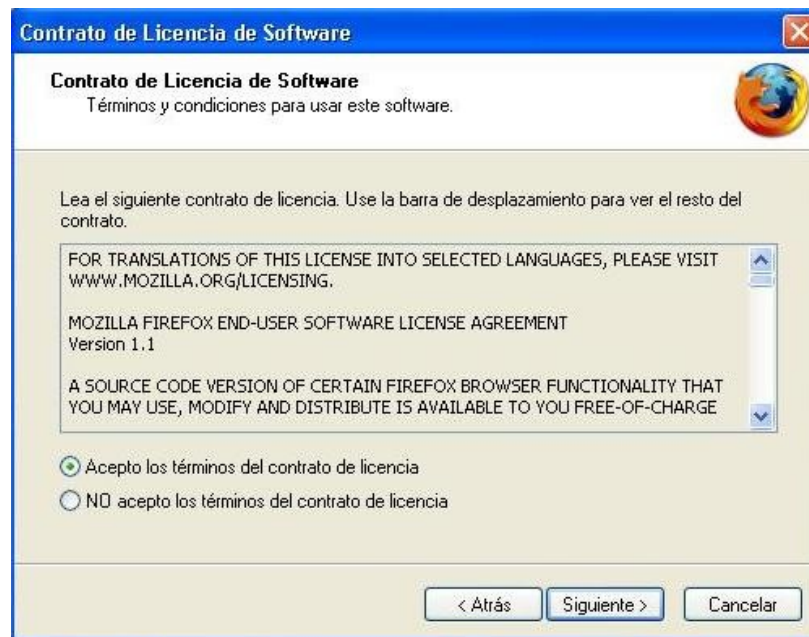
Contrato de Licencia de Software

Contrato de Licencia de Software
Términos y condiciones para usar este software.

Lea el siguiente contrato de licencia. Use la barra de desplazamiento para ver el resto del contrato.

FOR TRANSLATIONS OF THIS LICENSE INTO SELECTED LANGUAGES, PLEASE VISIT WWW.MOZILLA.ORG/LICENSING.

MOZILLA FIREFOX END-USER SOFTWARE LICENSE AGREEMENT
Version 1.1

A SOURCE CODE VERSION OF CERTAIN FIREFOX BROWSER FUNCTIONALITY THAT YOU MAY USE, MODIFY AND DISTRIBUTE IS AVAILABLE TO YOU FREE-OF-CHARGE

Acepto los términos del contrato de licencia
NO acepto los términos del contrato de licencia

< Atrás
Siguiente >
Cancelar